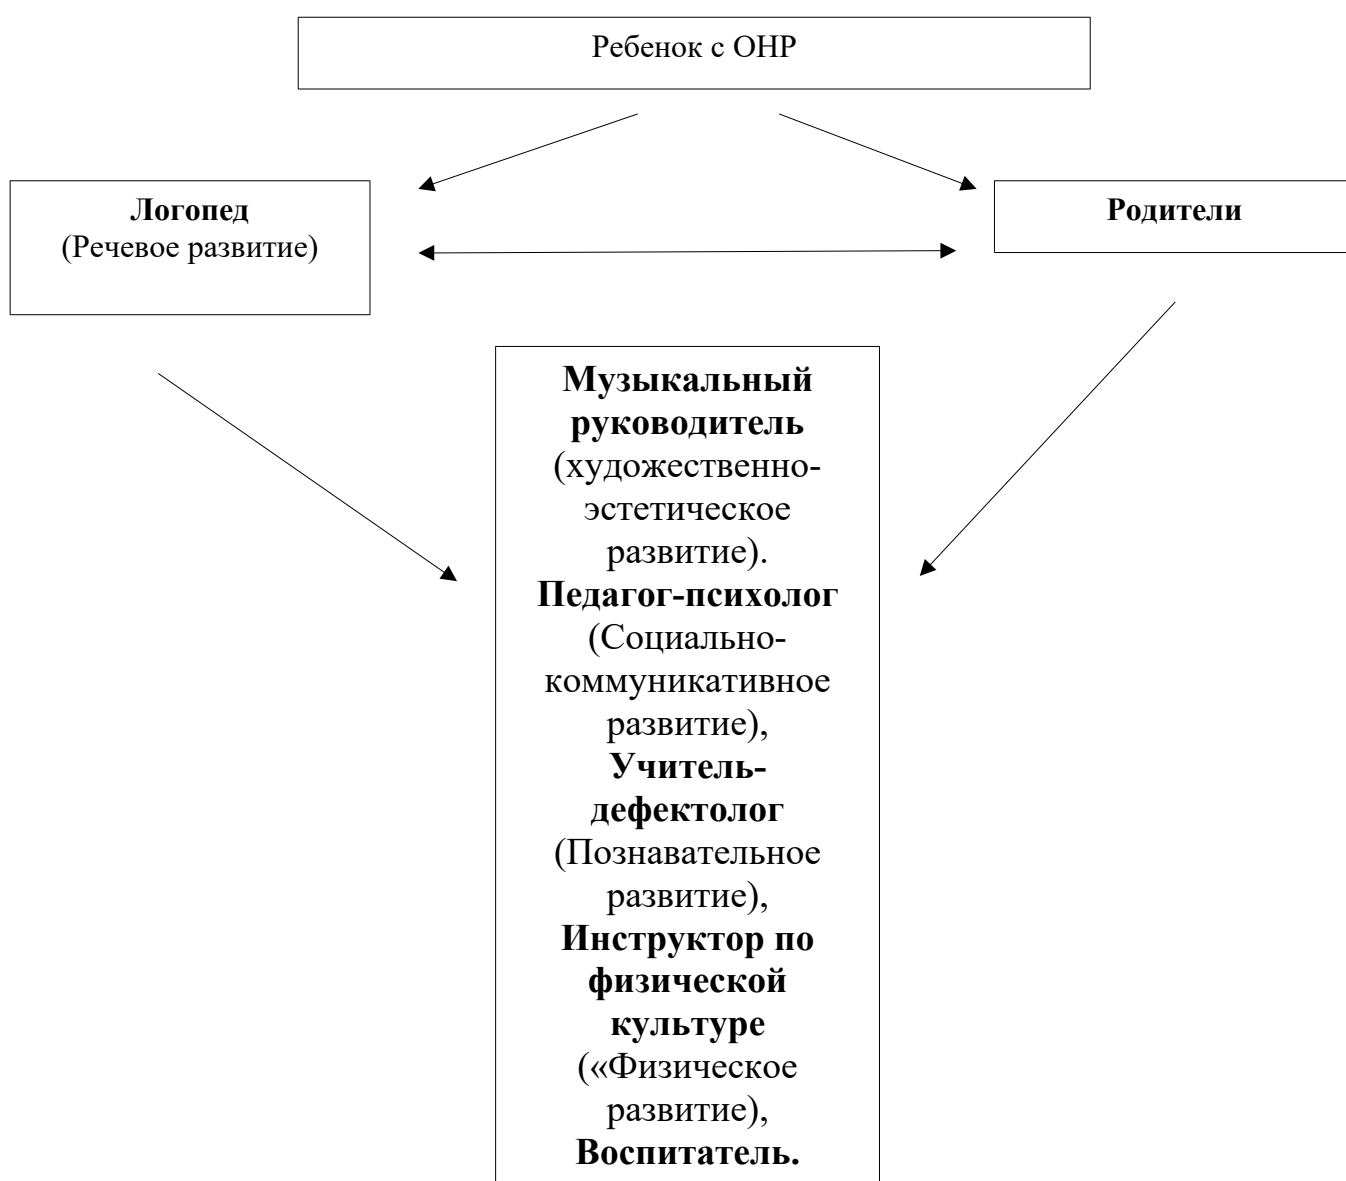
Ребенок с ОНР

Логопед
(Речевое развитие)

Родители

Музыкальный руководитель (художественно-эстетическое развитие).
Педагог-психолог (Социально-коммуникативное развитие),
Учитель-дефектолог (Познавательное развитие),
Инструктор по физической культуре («Физическое развитие),
Воспитатель.